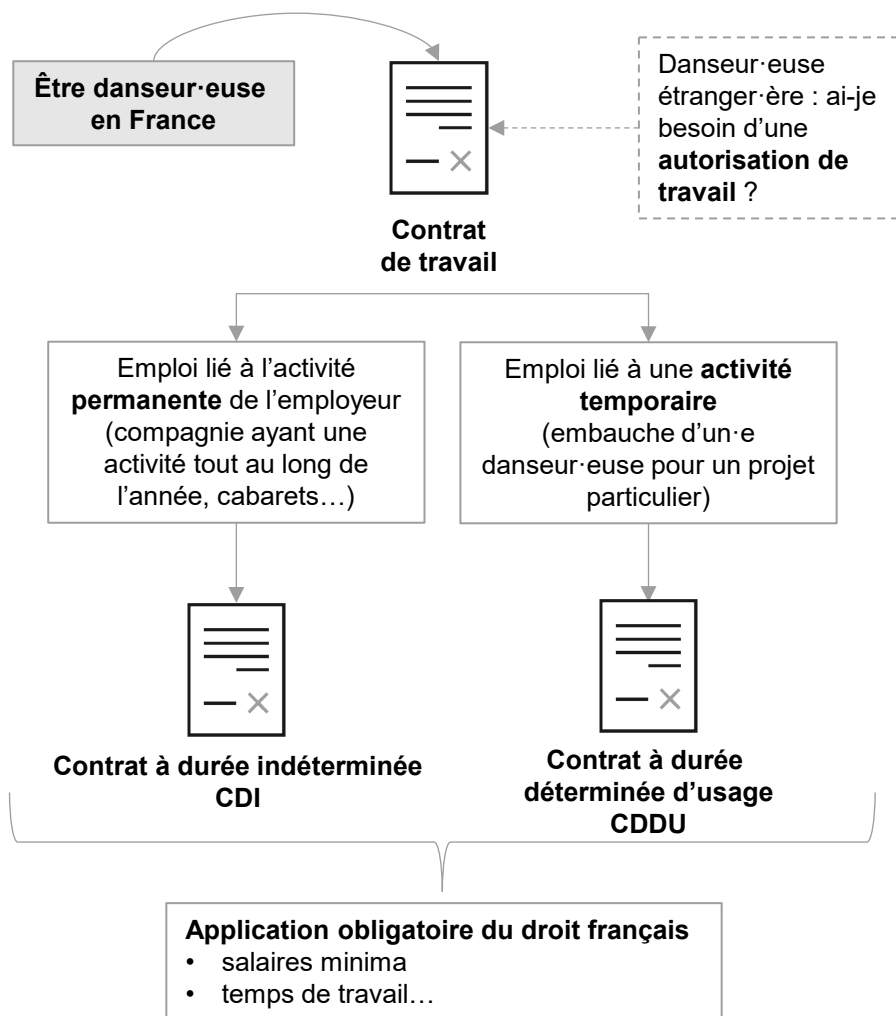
**Être danseur·euse en France**

**Contrat de travail**

Danseur·euse étranger·ère : ai-je besoin d'une **autorisation de travail** ?

Emploi lié à l'activité **permanente** de l'employeur (compagnie ayant une activité tout au long de l'année, cabarets…)

Emploi lié à une **activité temporaire** (embauche d'un·e danseur·euse pour un projet particulier)

**Contrat à durée indéterminée CDI**

**Contrat à durée déterminée d'usage CDDU**

**Application obligatoire du droit français**
- salaires minima
- temps de travail…